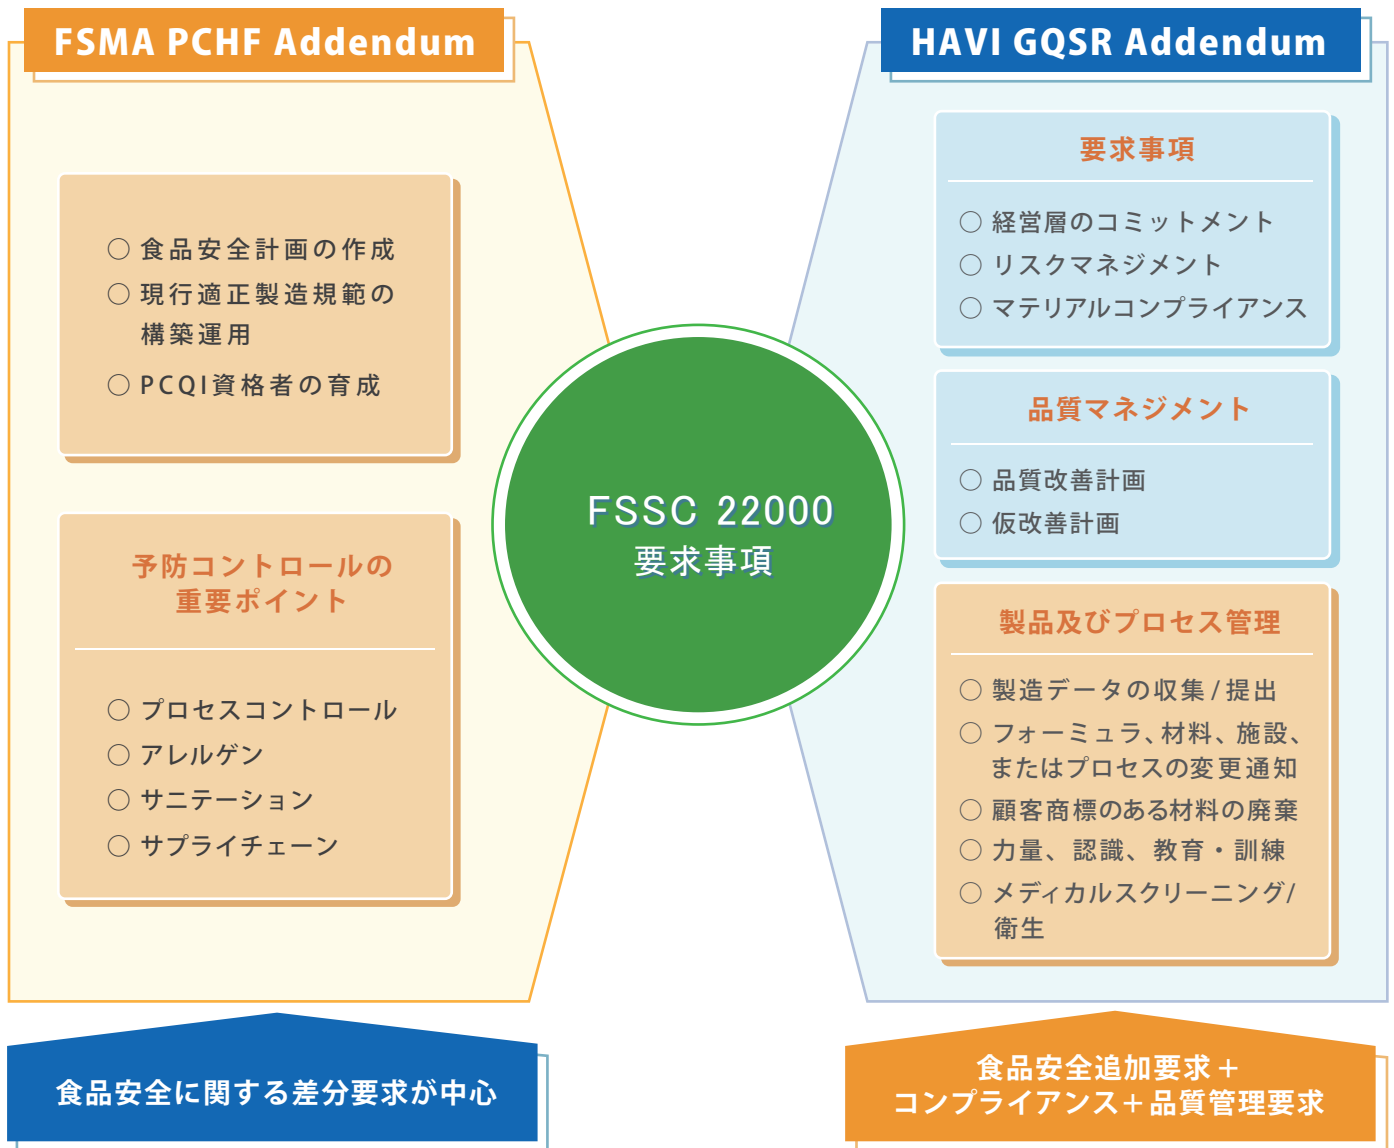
FSMA PCHF Addendum

○ 食品安全計画の作成
○ 現行適正製造規範の構築運用
○ PCQI資格者の育成

予防コントロールの重要ポイント

○ プロセスコントロール
○ アレルゲン
○ サニテーション
○ サプライチェーン

FSSC 22000
要求事項

HAVI GQSR Addendum

要求事項

○ 経営層のコミットメント
○ リスクマネジメント
○ マテリアルコンプライアンス

品質マネジメント

○ 品質改善計画
○ 仮改善計画

製品及びプロセス管理

○ 製造データの収集 / 提出
○ フォーミュラ、材料、施設、またはプロセスの変更通知
○ 顧客商標のある材料の廃棄
○ 力量、認識、教育・訓練
○ メディカルスクリーニング/衛生

食品安全に関する差分要求が中心

食品安全追加要求＋
コンプライアンス＋品質管理要求